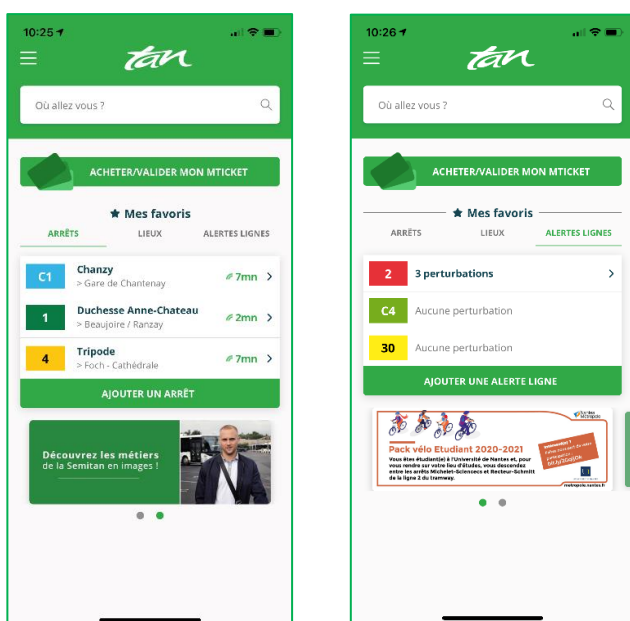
10:25

tan

Où allez vous ?

ACHETER/VALIDER MON MTICKET

★ Mes favoris

ARRÊTS LIEUX ALERTES LIGNES

C1 Chanzy > Gare de Chantenay 7mn

1 Duchesse Anne-Chateau > Beaujoire / Ranzay 2mn

4 Tripode > Foch - Cathédrale 7mn

AJOUTER UN ARRÊT

Découvrez les métiers de la Semitan en images !

10:26

tan

Où allez vous ?

ACHETER/VALIDER MON MTICKET

★ Mes favoris

ARRÊTS LIEUX ALERTES LIGNES

2 3 perturbations

C4 Aucune perturbation

30 Aucune perturbation

AJOUTER UNE ALERTE LIGNE

Pack vélo Etudiant 2020-2021

Vous êtes étudiant(e) à l'Université de Nantes et, pour vous rendre sur votre lieu d'études, vous descendez entre les arrêts Michelet-Sciences et Recteur-Schmitt de la ligne 2 du tramway.

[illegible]

metropole.nantes.fr